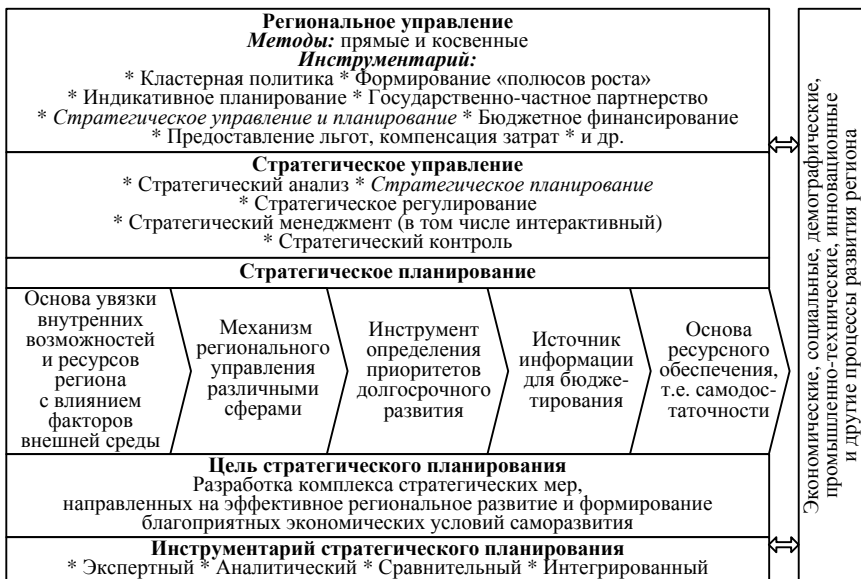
**Региональное управление**
***Методы:*** прямые и косвенные
***Инструментарий:***
\* Кластерная политика \* Формирование «полюсов роста»
\* Индикативное планирование \* Государственно-частное партнерство
\* *Стратегическое управление и планирование* \* Бюджетное финансирование
\* Предоставление льгот, компенсация затрат \* и др.

**Стратегическое управление**
\* Стратегический анализ \* *Стратегическое планирование*
\* Стратегическое регулирование
\* Стратегический менеджмент (в том числе интерактивный)
\* Стратегический контроль

**Стратегическое планирование**

Основа увязки внутренних возможностей и ресурсов региона с влиянием факторов внешней среды

Механизм регионального управления различными сферами

Инструмент определения приоритетов долгосрочного развития

Источник информации для бюджетирования

Основа ресурсного обеспечения, т.е. самодостаточности

**Цель стратегического планирования**
Разработка комплекса стратегических мер, направленных на эффективное региональное развитие и формирование благоприятных экономических условий саморазвития

**Инструментарий стратегического планирования**
\* Экспертный \* Аналитический \* Сравнительный \* Интегрированный

Экономические, социальные, демографические, промышленно-технические, инновационные и другие процессы развития региона